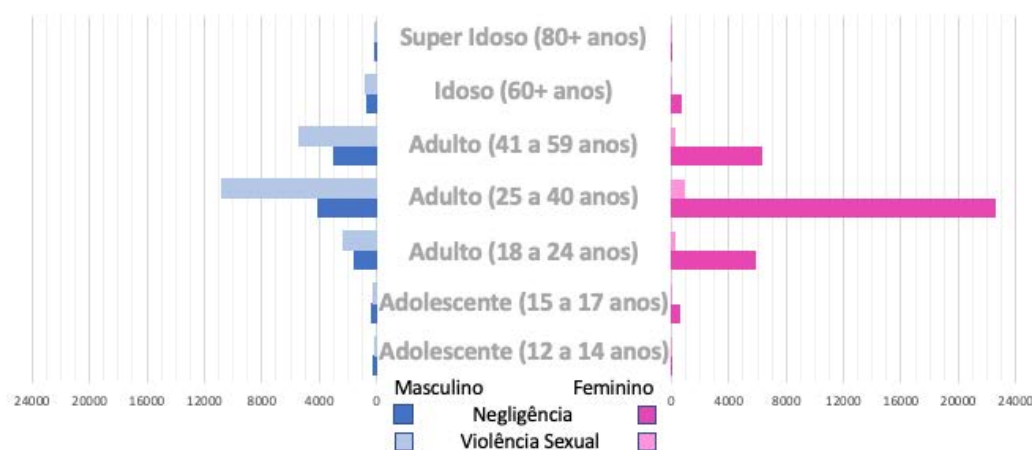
Super Idoso (80+ anos)
Idoso (60+ anos)
Adulto (41 a 59 anos)
Adulto (25 a 40 anos)
Adulto (18 a 24 anos)
Adolescente (15 a 17 anos)
Adolescente (12 a 14 anos)

24000 20000 16000 12000 8000 4000 0 0 4000 8000 12000 16000 20000 24000

Masculino Feminino
Negligência
Violência Sexual